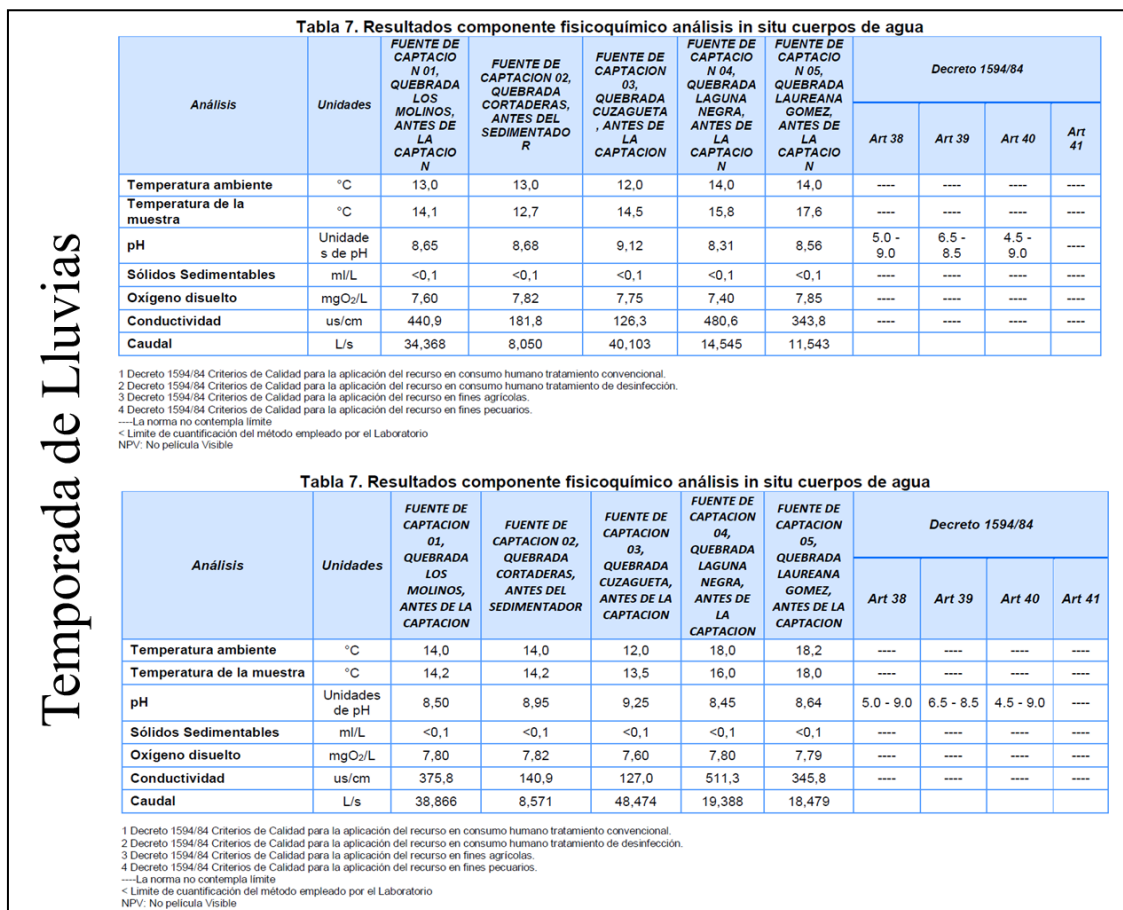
Temporada de Lluvias

Tabla 7. Resultados componente fisicoquímico análisis in situ cuerpos de agua

| Análisis | Unidades | FUENTE DE CAPTACION 01, QUEBRADA LOS MOLINOS, ANTES DE LA CAPTACION | FUENTE DE CAPTACION 02, QUEBRADA CORTADERAS, ANTES DEL SEDIMENTADOR | FUENTE DE CAPTACION 03, QUEBRADA CUZAGUETA, ANTES DE LA CAPTACION | FUENTE DE CAPTACION 04, QUEBRADA LAGUNA NEGRA, ANTES DE LA CAPTACION | FUENTE DE CAPTACION 05, QUEBRADA LAUREANA GOMEZ, ANTES DE LA CAPTACION | Decreto 1594/84 Art 38 | Art 39 | Art 40 | Art 41 |
|---|---|---|---|---|---|---|---|---|---|---|
| Temperatura ambiente | °C | 13,0 | 13,0 | 12,0 | 14,0 | 14,0 | ---- | ---- | ---- | ---- |
| Temperatura de la muestra | °C | 14,1 | 12,7 | 14,5 | 15,8 | 17,6 | ---- | ---- | ---- | ---- |
| pH | Unidades de pH | 8,65 | 8,68 | 9,12 | 8,31 | 8,56 | 5.0 - 9.0 | 6.5 - 8.5 | 4.5 - 9.0 | ---- |
| Sólidos Sedimentables | ml/L | <0,1 | <0,1 | <0,1 | <0,1 | <0,1 | ---- | ---- | ---- | ---- |
| Oxígeno disuelto | mgO$_2$/L | 7,60 | 7,82 | 7,75 | 7,40 | 7,85 | ---- | ---- | ---- | ---- |
| Conductividad | us/cm | 440,9 | 181,8 | 126,3 | 480,6 | 343,8 | ---- | ---- | ---- | ---- |
| Caudal | L/s | 34,368 | 8,050 | 40,103 | 14,545 | 11,543 | | | | |

1 Decreto 1594/84 Criterios de Calidad para la aplicación del recurso en consumo humano tratamiento convencional.
2 Decreto 1594/84 Criterios de Calidad para la aplicación del recurso en consumo humano tratamiento de desinfección.
3 Decreto 1594/84 Criterios de Calidad para la aplicación del recurso en fines agrícolas.
4 Decreto 1594/84 Criterios de Calidad para la aplicación del recurso en fines pecuarios.
----La norma no contempla límite
< Limite de cuantificación del método empleado por el Laboratorio
NPV: No película Visible

Tabla 7. Resultados componente fisicoquímico análisis in situ cuerpos de agua

| Análisis | Unidades | FUENTE DE CAPTACION 01, QUEBRADA LOS MOLINOS, ANTES DE LA CAPTACION | FUENTE DE CAPTACION 02, QUEBRADA CORTADERAS, ANTES DEL SEDIMENTADOR | FUENTE DE CAPTACION 03, QUEBRADA CUZAGUETA, ANTES DE LA CAPTACION | FUENTE DE CAPTACION 04, QUEBRADA LAGUNA NEGRA, ANTES DE LA CAPTACION | FUENTE DE CAPTACION 05, QUEBRADA LAUREANA GOMEZ, ANTES DE LA CAPTACION | Decreto 1594/84 Art 38 | Art 39 | Art 40 | Art 41 |
|---|---|---|---|---|---|---|---|---|---|---|
| Temperatura ambiente | °C | 14,0 | 14,0 | 12,0 | 18,0 | 18,2 | ---- | ---- | ---- | ---- |
| Temperatura de la muestra | °C | 14,2 | 14,2 | 13,5 | 16,0 | 18,0 | ---- | ---- | ---- | ---- |
| pH | Unidades de pH | 8,50 | 8,95 | 9,25 | 8,45 | 8,64 | 5.0 - 9.0 | 6.5 - 8.5 | 4.5 - 9.0 | ---- |
| Sólidos Sedimentables | ml/L | <0,1 | <0,1 | <0,1 | <0,1 | <0,1 | ---- | ---- | ---- | ---- |
| Oxígeno disuelto | mgO$_2$/L | 7,80 | 7,82 | 7,60 | 7,80 | 7,79 | ---- | ---- | ---- | ---- |
| Conductividad | us/cm | 375,8 | 140,9 | 127,0 | 511,3 | 345,8 | ---- | ---- | ---- | ---- |
| Caudal | L/s | 38,866 | 8,571 | 48,474 | 19,388 | 18,479 | | | | |

1 Decreto 1594/84 Criterios de Calidad para la aplicación del recurso en consumo humano tratamiento convencional.
2 Decreto 1594/84 Criterios de Calidad para la aplicación del recurso en consumo humano tratamiento de desinfección.
3 Decreto 1594/84 Criterios de Calidad para la aplicación del recurso en fines agrícolas.
4 Decreto 1594/84 Criterios de Calidad para la aplicación del recurso en fines pecuarios.
----La norma no contempla límite
< Limite de cuantificación del método empleado por el Laboratorio
NPV: No película Visible